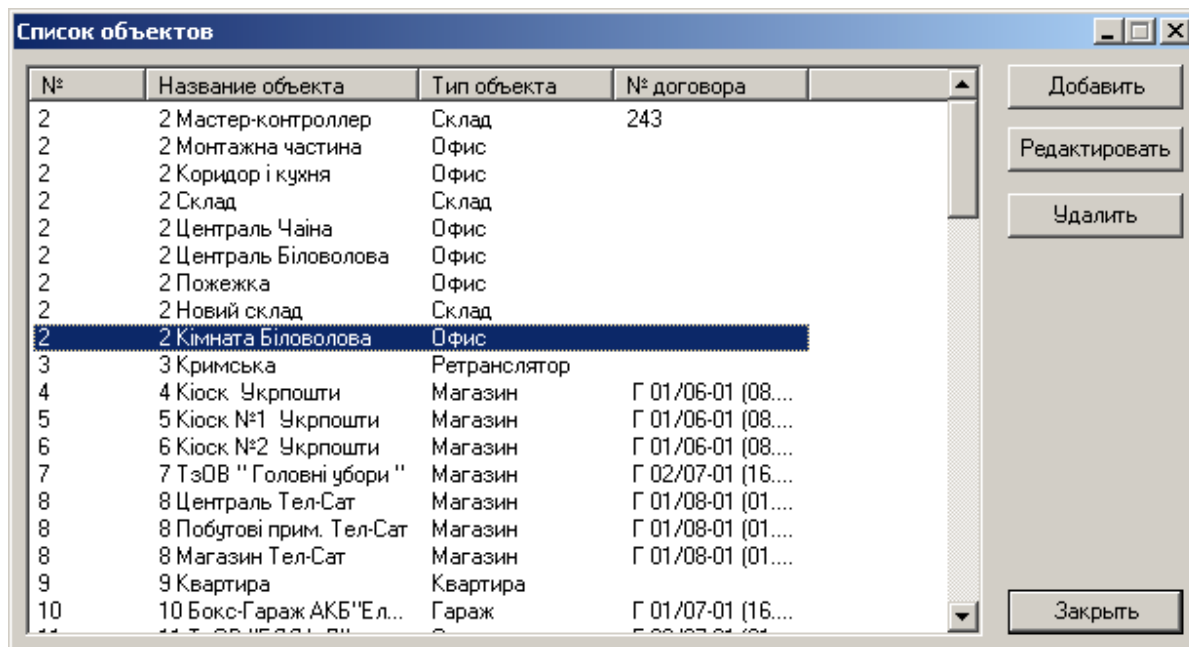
Список объектов

| № | Название объекта | Тип объекта | № договора |
|---|---|---|---|
| 2 | 2 Мастер-контроллер | Склад | 243 |
| 2 | 2 Монтажна частина | Офис | |
| 2 | 2 Коридор і кухня | Офис | |
| 2 | 2 Склад | Склад | |
| 2 | 2 Централь Чаіна | Офис | |
| 2 | 2 Централь Біловолова | Офис | |
| 2 | 2 Пожежка | Офис | |
| 2 | 2 Новий склад | Склад | |
| 2 | 2 Кімната Біловолова | Офис | |
| 3 | 3 Кримська | Ретранслятор | |
| 4 | 4 Кіоск Укрпошти | Магазин | Г 01/06-01 (08.... |
| 5 | 5 Кіоск №1 Укрпошти | Магазин | Г 01/06-01 (08.... |
| 6 | 6 Кіоск №2 Укрпошти | Магазин | Г 01/06-01 (08.... |
| 7 | 7 ТзОВ " Головні убори " | Магазин | Г 02/07-01 (16.... |
| 8 | 8 Централь Тел-Сат | Магазин | Г 01/08-01 (01.... |
| 8 | 8 Побутові прим. Тел-Сат | Магазин | Г 01/08-01 (01.... |
| 8 | 8 Магазин Тел-Сат | Магазин | Г 01/08-01 (01.... |
| 9 | 9 Квартира | Квартира | |
| 10 | 10 Бокс-Гараж АКБ"Ел... | Гараж | Г 01/07-01 (16.... |
| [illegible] | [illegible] | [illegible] | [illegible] |

Добавить
Редактировать
Удалить
Закрыть